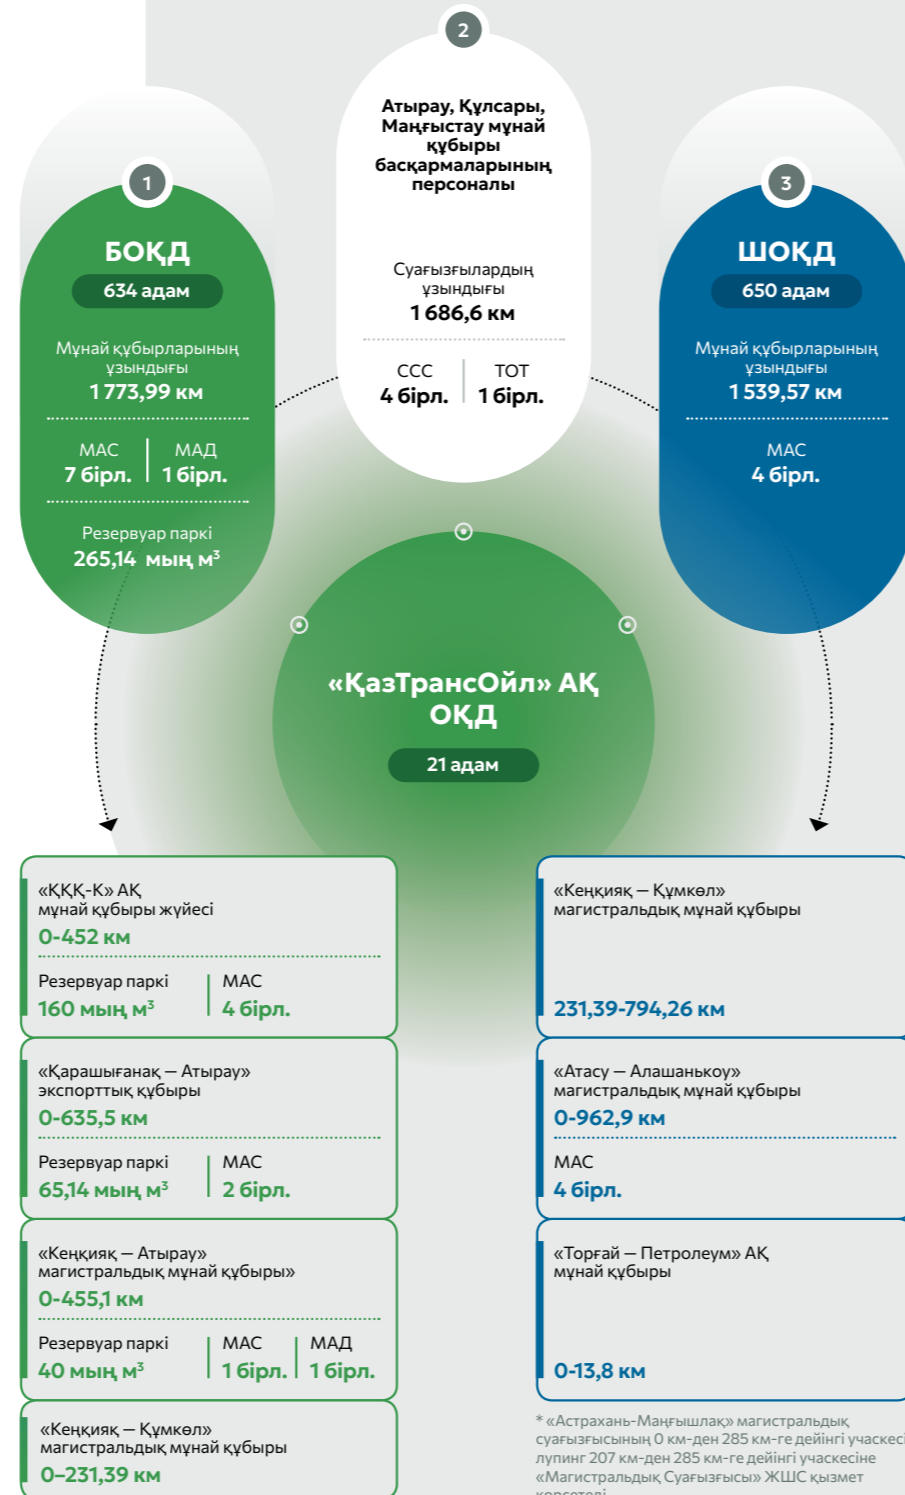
2

Атырау, Құлсары, Маңғыстау мұнай құбыры басқармаларының персоналы

Суағызғылардың ұзындығы
1 686,6 км

ССС
4 бірл.

ТОТ
1 бірл.

1

БОҚД
634 адам

Мұнай құбырларының ұзындығы
1 773,99 км

МАС
7 бірл.

МАД
1 бірл.

Резервуар паркі
265,14 мың м³

3

ШОҚД
650 адам

Мұнай құбырларының ұзындығы
1 539,57 км

МАС
4 бірл.

«ҚазТрансОйл» АҚ ОҚД
21 адам

«ҚҚҚ-К» АҚ мұнай құбыры жүйесі
0-452 км

Резервуар паркі
160 мың м³

МАС
4 бірл.

«Қарашығанақ — Атырау» экспорттық құбыры
0-635,5 км

Резервуар паркі
65,14 мың м³

МАС
2 бірл.

«Кеңқияқ — Атырау» магистральдық мұнай құбыры»
0-455,1 км

Резервуар паркі
40 мың м³

МАС
1 бірл.

МАД
1 бірл.

«Кеңқияқ — Құмкөл» магистральдық мұнай құбыры
0–231,39 км

«Кеңқияқ — Құмкөл» магистральдық мұнай құбыры
231,39-794,26 км

«Атасу — Алашаньқоу» магистральдық мұнай құбыры
0-962,9 км

МАС
4 бірл.

«Торғай — Петролеум» АҚ мұнай құбыры
0-13,8 км

* «Астрахань-Маңғышлақ» магистральдық суағызғысының 0 км-ден 285 км-ге дейінгі учаскесі лупинг 207 км-ден 285 км-ге дейінгі учаскесіне «Магистральдық Суағызғысы» ЖШС қызмет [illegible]